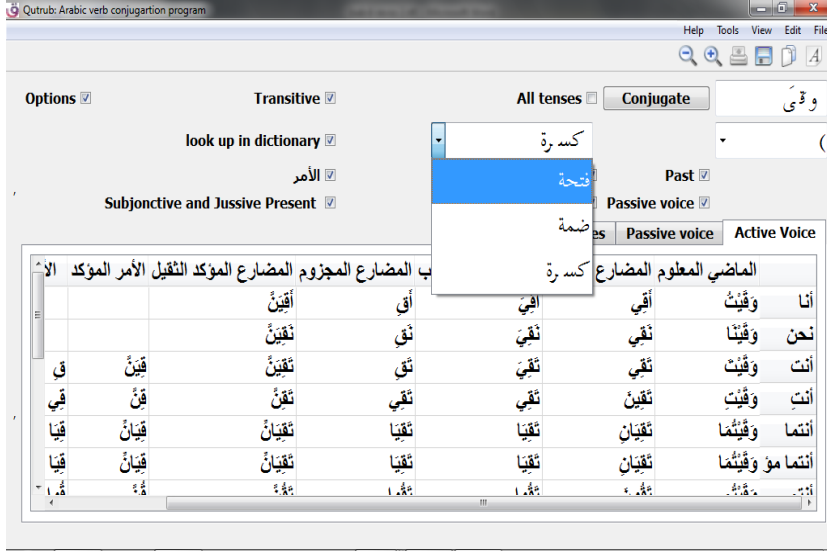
Qutrub: Arabic verb conjugartion program

Help Tools View Edit File

Options ☑ Transitive ☑ All tenses ☐ Conjugate وقَى

look up in dictionary ☑ كسرة

فتحة
ضمة
كسرة

☑ الأمر Past ☑

Subjonctive and Jussive Present ☑ Passive voice ☑

es Passive voice Active Voice

| الأ | الأمر المؤكد | المضارع المؤكد الثقيل | المضارع المجزوم | ب | المضارع | الماضي المعلوم | |
|---|---|---|---|---|---|---|---|
| | | أَقِيَنَّ | أَقِ | أَقِيَ | أَقِي | وَقَيْتُ | أنا |
| | | نَقِيَنَّ | نَقِ | نَقِيَ | نَقِي | وَقَيْنَا | نحن |
| قِ | قِيَنَّ | تَقِيَنَّ | تَقِ | تَقِيَ | تَقِي | وَقَيْتَ | أنت |
| قِي | قِنَّ | تَقِنَّ | تَقِي | تَقِي | تَقِينَ | وَقَيْتِ | أنتِ |
| قِيَا | قِيَانِّ | تَقِيَانِّ | تَقِيَا | تَقِيَا | تَقِيَانِ | وَقَيْتُمَا | أنتما |
| قِيَا | قِيَانِّ | تَقِيَانِّ | تَقِيَا | تَقِيَا | تَقِيَانِ | وَقَيْتُمَا | أنتما مؤ |